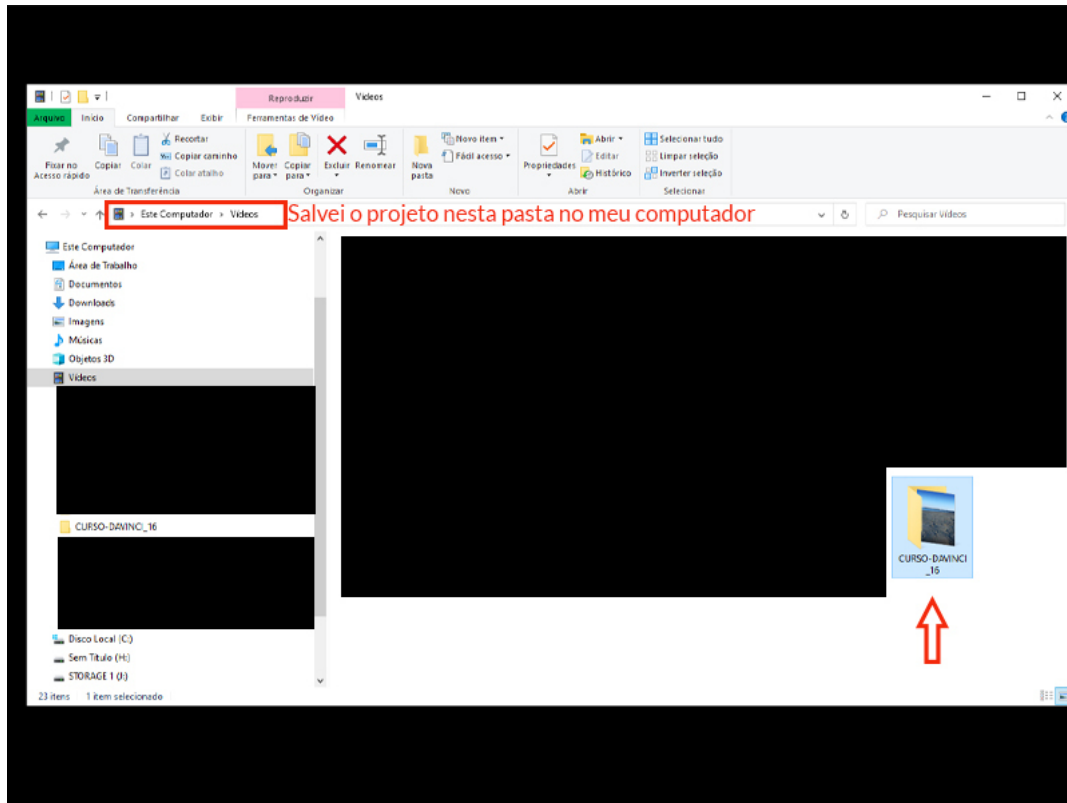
Reproduzir Vídeos

Arquivo Início Compartilhar Exibir Ferramentas de Vídeo

Fixar no Acesso rápido Copiar Colar Recortar Copiar caminho Colar atalho
Área de Transferência

Mover para Copiar para Excluir Renomear
Organizar

Nova pasta Novo item Fácil acesso
Novo

Propriedades Abrir Editar Histórico
Abrir

Selecionar tudo Limpar seleção Inverter seleção
Selecionar

Este Computador › Vídeos

Salvei o projeto nesta pasta no meu computador

Pesquisar Vídeos

Este Computador
Área de Trabalho
Documentos
Downloads
Imagens
Músicas
Objetos 3D
Vídeos
CURSO-DAVINCI_16
Disco Local (C:)
Sem Título (H:)
STORAGE 1 (I:)

CURSO-DAVINCI_16

23 itens 1 item selecionado